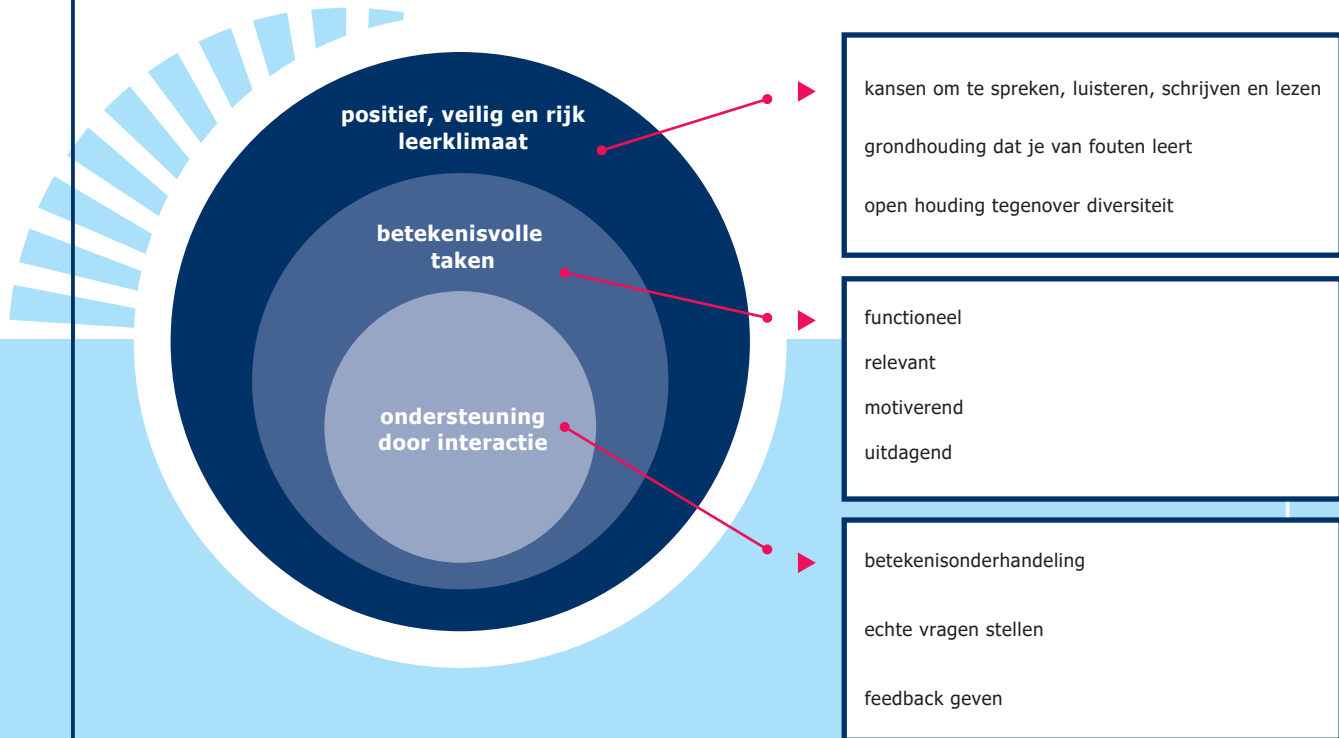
positief, veilig en rijk leerklimaat

betekenisvolle taken

ondersteuning door interactie

kansen om te spreken, luisteren, schrijven en lezen

grondhouding dat je van fouten leert

open houding tegenover diversiteit

functioneel

relevant

motiverend

uitdagend

betekenisonderhandeling

echte vragen stellen

feedback geven